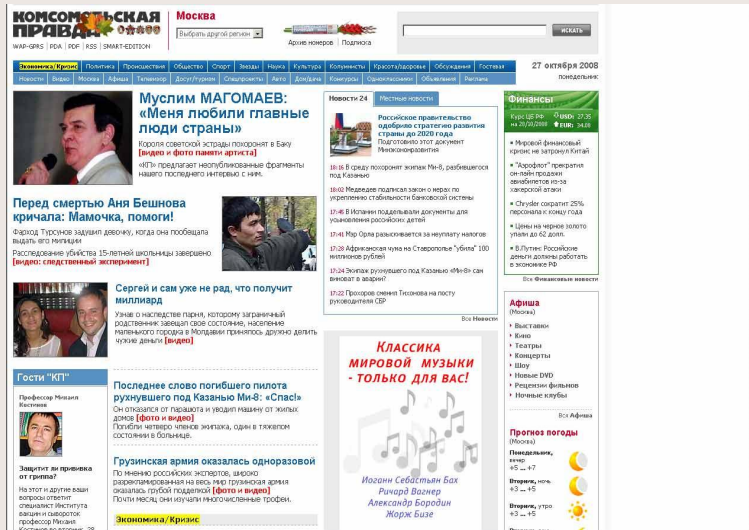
КОМСОМОЛЬСКАЯ ПРАВДА

WAP-GPRS | PDA | PDF | RSS | SMART-EDITION

Москва
Выбрать другой регион

Архив номеров | Подписка

искать

Экономика/Кризис | Политика | Происшествия | Общество | Спорт | Звезды | Наука | Культура | Колумнисты | Красота/Здоровье | Обсуждения | Гостевая

Новости | Видео | Москва | Афиша | Телевизор | Досуг/туризм | Спецпроекты | Авто | Дом/дача | Конкурсы | Одноклассники | Объявления | Реклама

27 октября 2008
понедельник

Муслим МАГОМАЕВ: «Меня любили главные люди страны»

Короля советской эстрады похоронят в Баку [видео и фото памяти артиста]

«КП» предлагает неопубликованные фрагменты нашего последнего интервью с ним.

Перед смертью Аня Бешнова кричала: Мамочка, помоги!

Фарход Турсунов задушил девочку, когда она пообещала выдать его милиции

Расследование убийства 15-летней школьницы завершено [видео: следственный эксперимент]

Сергей и сам уже не рад, что получит миллиард

Узнав о наследстве парня, которому заграничный родственник завещал свое состояние, население маленького городка в Молдавии принялось дружно делить чужие деньги [видео]

Гости "КП"

Профессор Михаил Костинов

Защитит ли прививка от гриппа?

На этот и другие ваши вопросы ответит специалист Института вакцин и сывороток профессор Михаил

Последнее слово погибшего пилота рухнувшего под Казанью Ми-8: «Спас!»

Он отказался от парашюта и увидел машину от жилых домов [фото и видео]
Погибли четверо членов экипажа, один в тяжелом состоянии в больнице.

Грузинская армия оказалась одноразовой

По мнению российских экспертов, широко разрекламированная на весь мир грузинская армия оказалась грубой подделкой [фото и видео]
Почти месяц они изучали многочисленные трофеи.

Экономика/Кризис

Новости 24 | Местные новости

Российское правительство одобрило стратегию развития страны до 2020 года
Подготовить этот документ Минэкономразвития

18:16 В среду похоронят экипаж Ми-8, разбившегося под Казанью

18:02 Медведев подписал закон о мерах по укреплению финансовой банковской системы

17:46 В Испании подделывали документы для усыновления российских детей

17:41 Мэр Орла разыскивается за неуплату налогов

17:28 Африканская чума на Ставрополье "убила" 100 миллионов рублей

17:24 Экипаж рухнувшего под Казанью «Ми-8» сам виноват в аварии?

17:22 Прохоров сменил Тихонова на посту руководителя СВР

Все Новости

КЛАССИКА МИРОВОЙ МУЗЫКИ - ТОЛЬКО ДЛЯ ВАС!

Иоганн Себастьян Бах
Рихард Вагнер
Александр Бородин
Жорж Бизе

Финансы

Курс ЦБ РФ на 28/10/2008
USD 27.35
EUR 34.26

Мировой финансовый кризис не затронул Китай

"Аэрофлот" прекратил он-лайн продажи авиабилетов из-за хакерской атаки

Chrysler сократит 25% персонала к концу года

Цены на черное золото упали до 62 долл.

В.Путин: Российские деньги должны работать в экономике РФ

Все Финансовые новости

Афиша
(Москва)

Выставки
Кино
Театры
Концерты
Шоу
Новые DVD
Рецензии фильмов
Ночные клубы

Вся Афиша

Прогноз погоды
(Москва)

Понедельник, вечер
+5 ... +7

Вторник, ночь
+3 ... +5

Вторник, утро
+3 ... +5